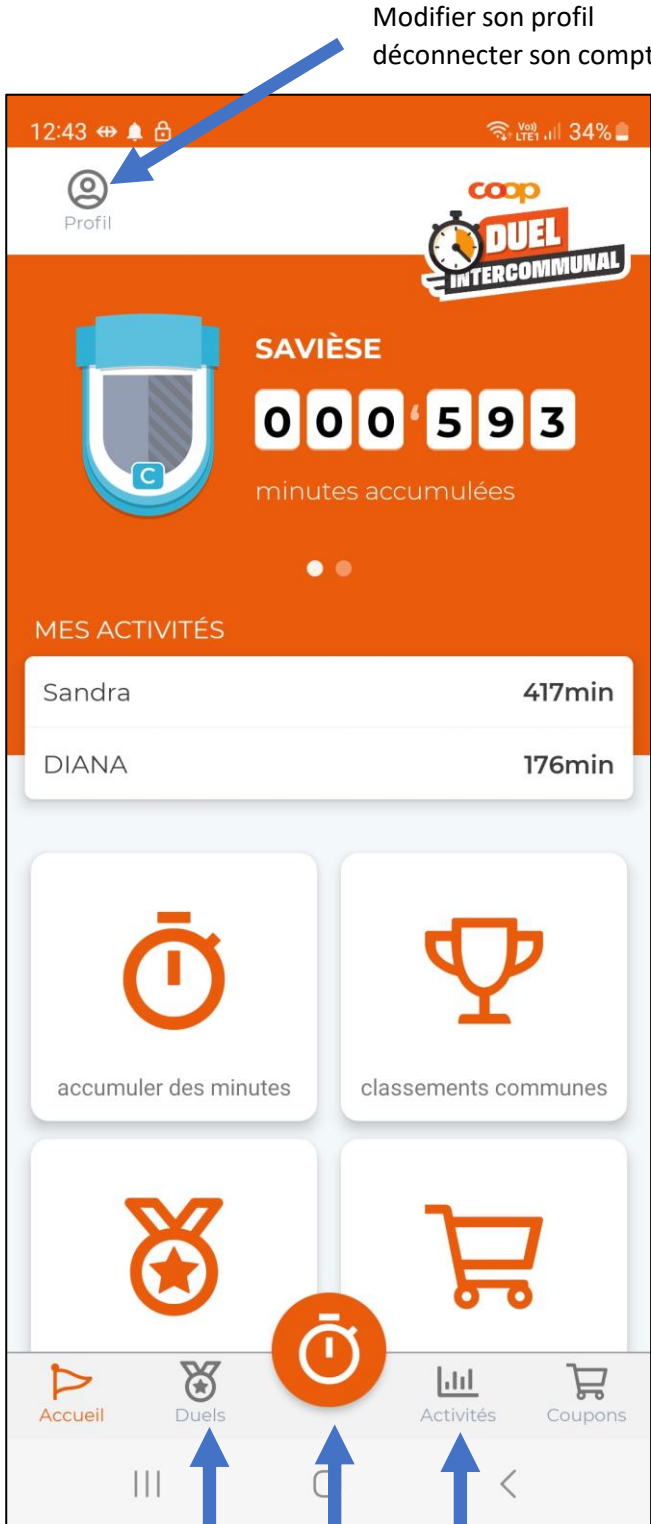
Modifier son profil
déconnecter son compt

12:43 34%

Profil

coop
DUEL
INTERCOMMUNAL

C

SAVIÈSE

000'593

minutes accumulées

MES ACTIVITÉS

| Sandra | 417min |
|---|---|
| DIANA | 176min |

accumuler des minutes

classements communes

Accueil

Duels

Activités

Coupons